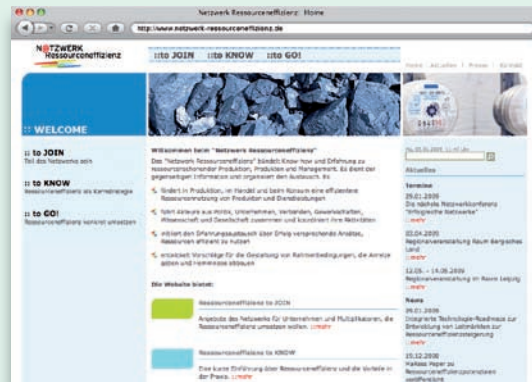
Netzwerk Ressourceneffizienz: Home

http://www.netzwerk-ressourceneffizienz.de

NETZWERK Ressourceneffizienz

::to JOIN ::to KNOW ::to GO!

Home | Aktuelles | Presse | Kontakt

:: WELCOME

:: to JOIN
Teil des Netzwerks sein

:: to KNOW
Ressourceneffizienz als Kernstrategie

:: to GO!
Ressourceneffizienz konkret umsetzen

Willkommen beim "Netzwerk Ressourceneffizienz"

Das "Netzwerk Ressourceneffizienz" bündelt Know-how und Erfahrung zu ressourcenschonender Produktion, Produkten und Management. Es dient der gegenseitigen Information und organisiert den Austausch. Es

fördert in Produktion, im Handel und beim Konsum eine effizientere Ressourcennutzung von Produktion und Dienstleistungen

führt Akteure aus Politik, Unternehmen, Verbänden, Gewerkschaften, Wissenschaft und Gesellschaft zusammen und koordiniert ihre Aktivitäten

initiiert den Erfahrungsaustausch über Erfolg versprechende Ansätze, Ressourcen effizient zu nutzen

erarbeitet Vorschläge für die Gestaltung von Rahmenbedingungen, die Anreize geben und Hemmnisse abbauen

Die Website bietet:

Ressourceneffizienz to JOIN

Angebote des Netzwerks für Unternehmen und Multiplikatoren, die Ressourceneffizienz umsetzen wollen. ::mehr

Ressourceneffizienz to KNOW

Eine kurze Einführung über Ressourceneffizienz und die Vorteile in der Praxis. ::mehr

Aktuelles

Termine
29.01.2009
Die nächste Netzwerkkonferenz "Erfolgreiche Netzwerke"
::mehr

02.04.2009
Regionalveranstaltung Raum Bergisches Land
::mehr

12.05. - 14.05.2009
Regionalveranstaltung im Raum Leipzig
::mehr

News
09.01.2009
Integrierte Technologie-Roadmaps zur Entwicklung von Leitmärkten zur Ressourceneffizienzsteigerung
::mehr

15.12.2008
Harlass Paper zu Ressourceneffizienzpotenzialen veröffentlicht